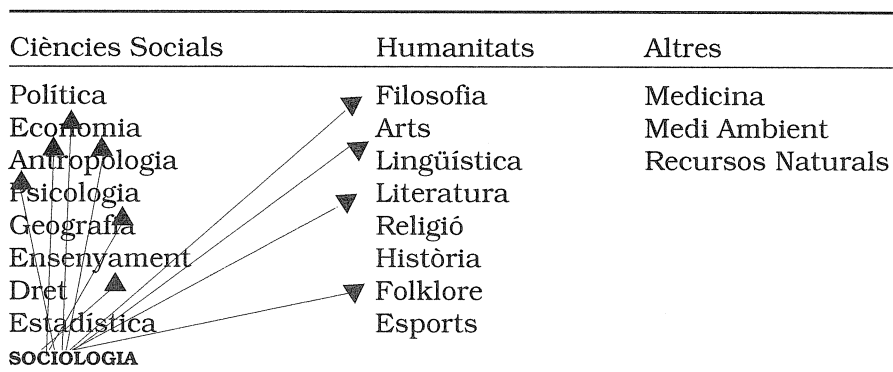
| Ciències Socials | Humanitats | Altres |
|---|---|---|
| Política | Filosofia | Medicina |
| Economia | Arts | Medi Ambient |
| Antropologia | Lingüística | Recursos Naturals |
| Psicologia | Literatura | |
| Geografia | Religió | |
| Ensenyament | Història | |
| Dret | Folklore | |
| Estadística | Esports | |

SOCIOLOGIA